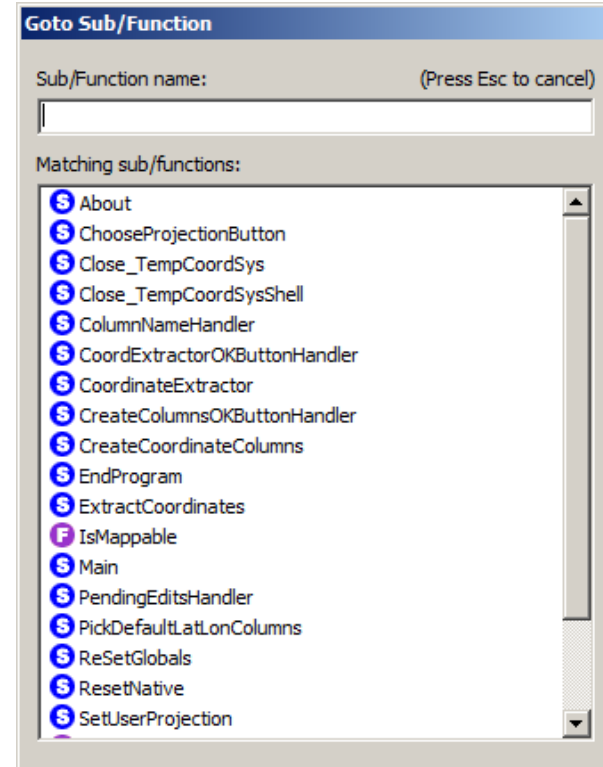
Goto Sub/Function

Sub/Function name:

(Press Esc to cancel)

Matching sub/functions:

S About
S ChooseProjectionButton
S Close_TempCoordSys
S Close_TempCoordSysShell
S ColumnNameHandler
S CoordExtractorOKButtonHandler
S CoordinateExtractor
S CreateColumnsOKButtonHandler
S CreateCoordinateColumns
S EndProgram
S ExtractCoordinates
F IsMappable
S Main
S PendingEditsHandler
S PickDefaultLatLonColumns
S ReSetGlobals
S ResetNative
S SetUserProjection